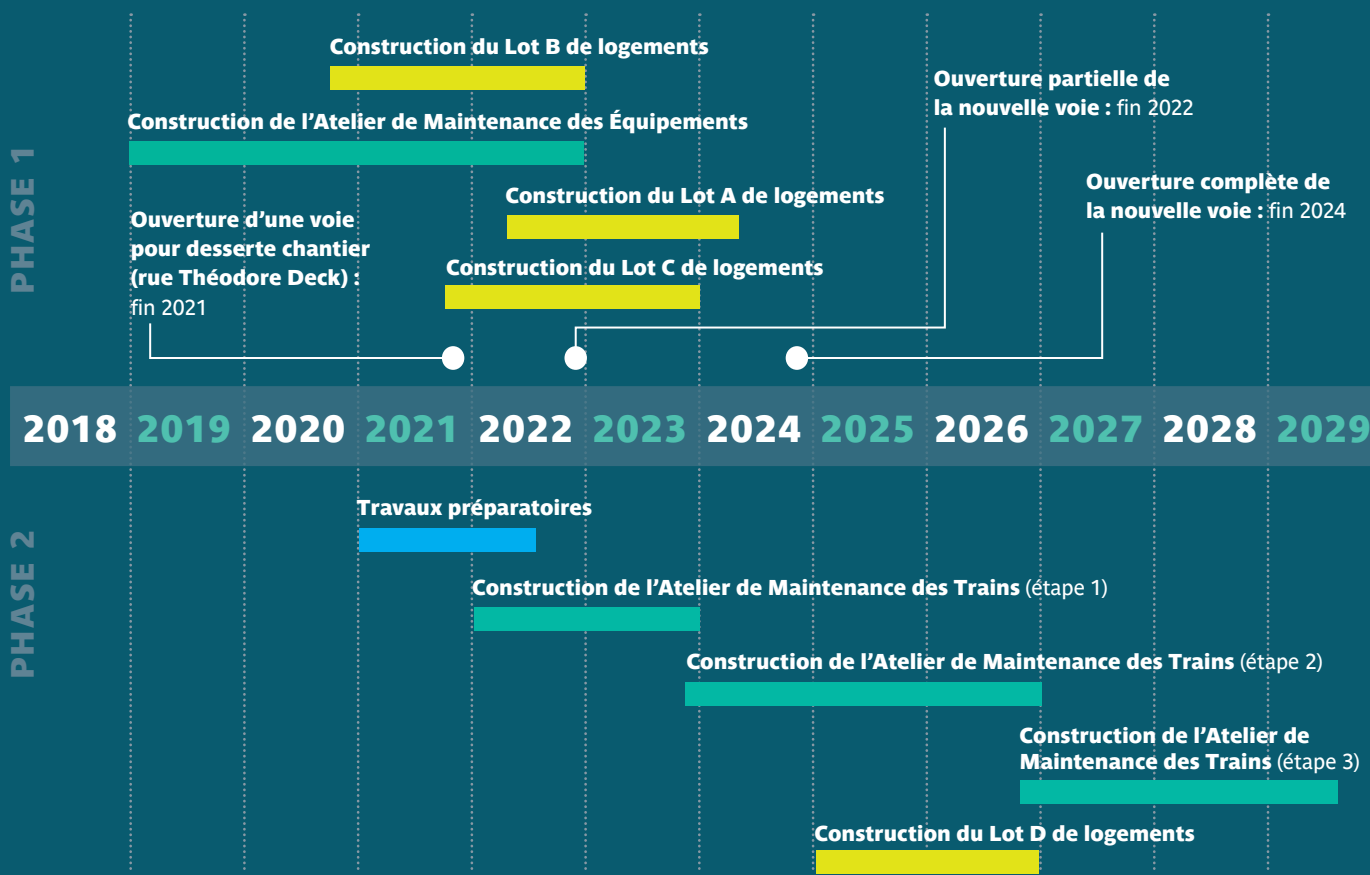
PHASE 1

Construction du Lot B de logements

Construction de l'Atelier de Maintenance des Équipements

Ouverture partielle de la nouvelle voie : fin 2022

Construction du Lot A de logements

Ouverture complète de la nouvelle voie : fin 2024

Ouverture d'une voie pour desserte chantier (rue Théodore Deck) : fin 2021

Construction du Lot C de logements

2018 2019 2020 2021 2022 2023 2024 2025 2026 2027 2028 2029

PHASE 2

Travaux préparatoires

Construction de l'Atelier de Maintenance des Trains (étape 1)

Construction de l'Atelier de Maintenance des Trains (étape 2)

Construction de l'Atelier de Maintenance des Trains (étape 3)

Construction du Lot D de logements